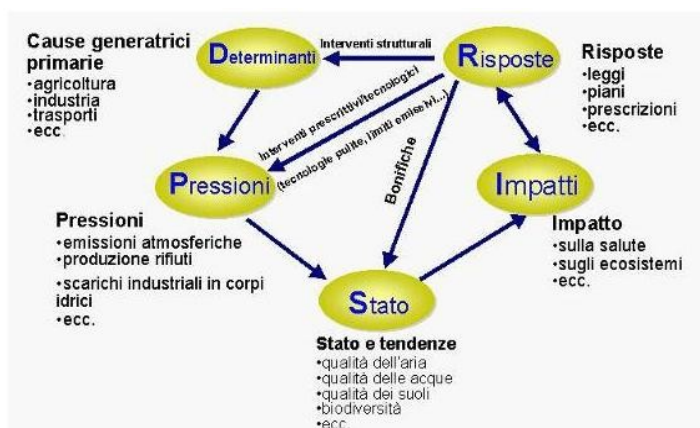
Cause generatrici primarie
•agricoltura
•industria
•trasporti
•ecc.

Determinanti

Interventi strutturali

Risposte

Risposte
•leggi
•piani
•prescrizioni
•ecc.

Interventi prescrittivi/tecnologici

(tecnologie pulite, limiti emissivi...)

Pressioni

Bonifiche

Impatti

Pressioni
•emissioni atmosferiche
•produzione rifiuti
•scarichi industriali in corpi idrici
•ecc.

Impatto
•sulla salute
•sugli ecosistemi
•ecc.

Stato

Stato e tendenze
•qualità dell'aria
•qualità delle acque
•qualità dei suoli
•biodiversità
•ecc.